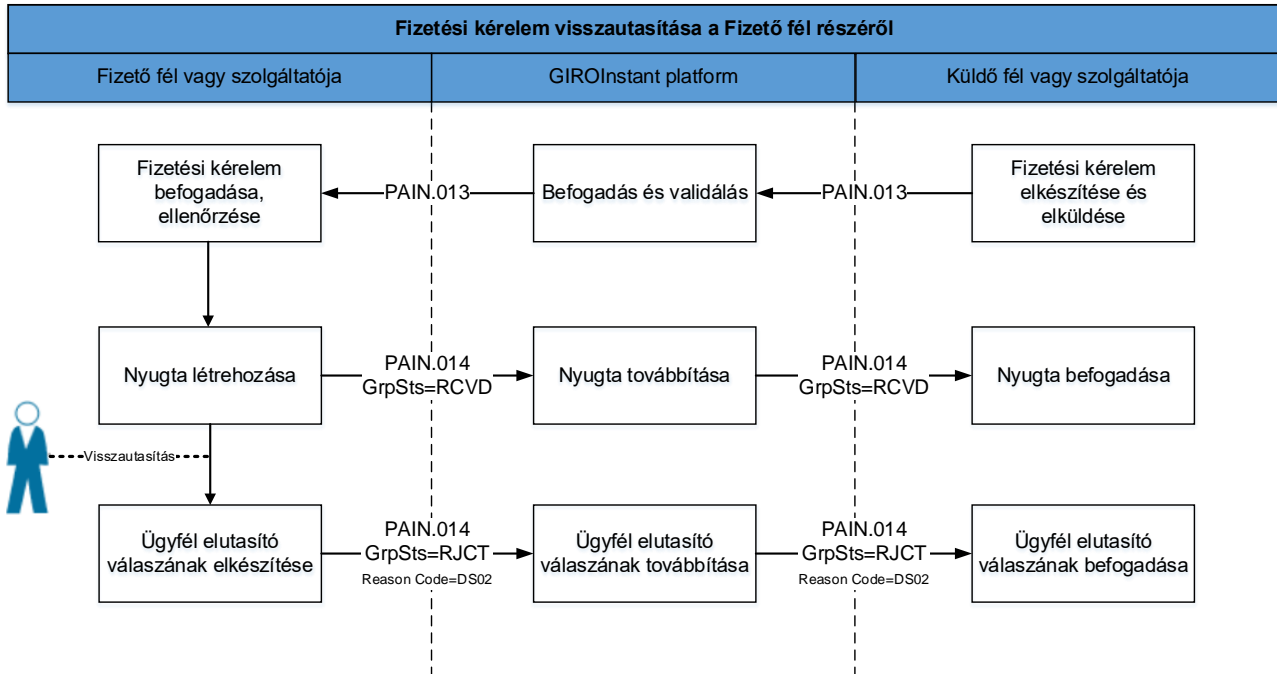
Fizetési kérelem visszautasítása a Fizető fél részéről

Fizető fél vagy szolgáltatója

GIROInstant platform

Küldő fél vagy szolgáltatója

Fizetési kérelem befogadása, ellenőrzése

PAIN.013

Befogadás és validálás

PAIN.013

Fizetési kérelem elkészítése és elküldése

Nyugta létrehozása

PAIN.014 GrpSts=RCVD

Nyugta továbbítása

PAIN.014 GrpSts=RCVD

Nyugta befogadása

Visszautasítás

Ügyfél elutasító válaszának elkészítése

PAIN.014 GrpSts=RJCT Reason Code=DS02

Ügyfél elutasító válaszának továbbítása

PAIN.014 GrpSts=RJCT Reason Code=DS02

Ügyfél elutasító válaszának befogadása